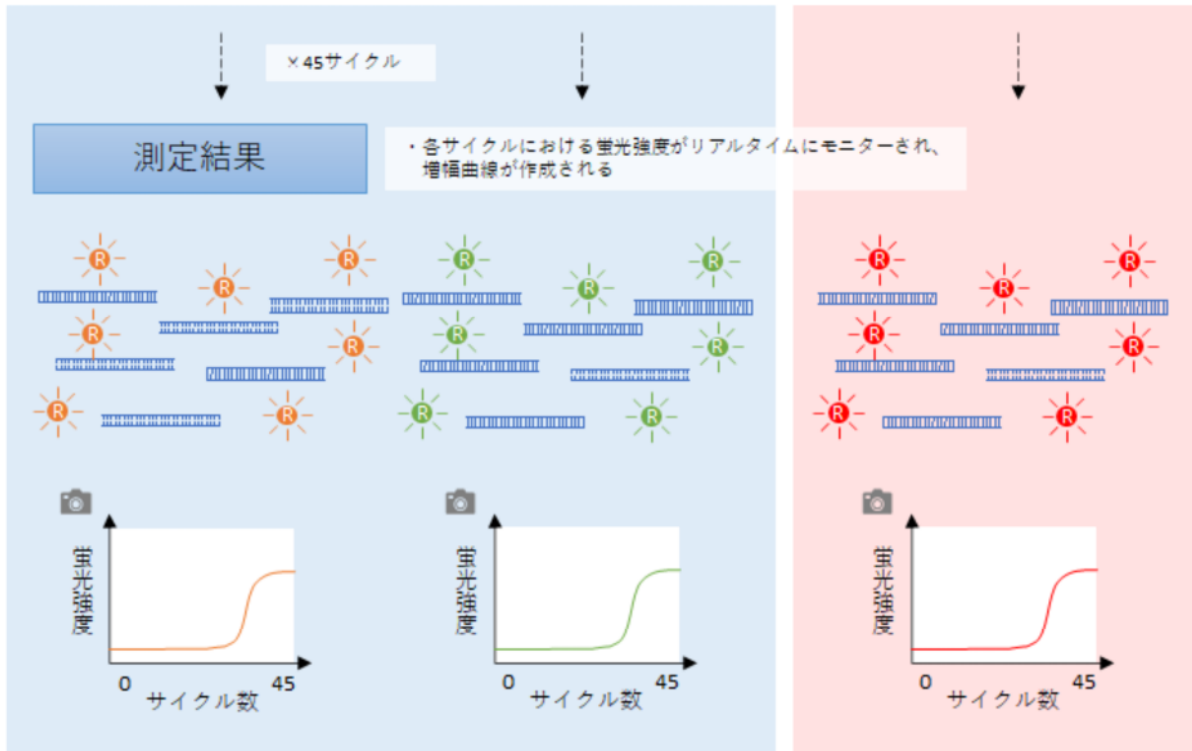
×45サイクル

測定結果

・各サイクルにおける蛍光強度がリアルタイムにモニターされ、増幅曲線が作成される

R R R R R R R R R R R R R R R R R R R R R

蛍光強度

0 45
サイクル数

蛍光強度

0 45
サイクル数

蛍光強度

0 45
サイクル数